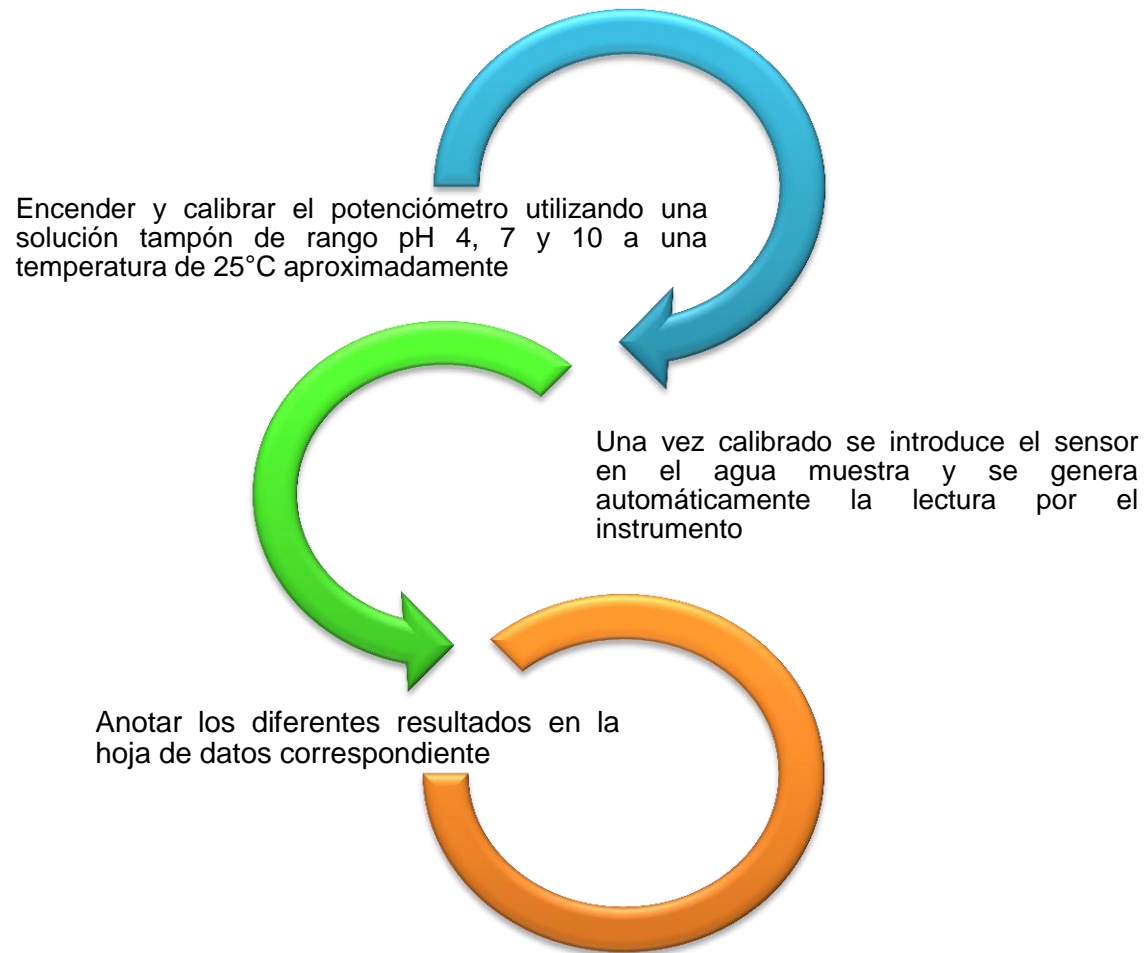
Encender y calibrar el potenciómetro utilizando una solución tampón de rango pH 4, 7 y 10 a una temperatura de 25°C aproximadamente

Una vez calibrado se introduce el sensor en el agua muestra y se genera automáticamente la lectura por el instrumento

Anotar los diferentes resultados en la hoja de datos correspondiente